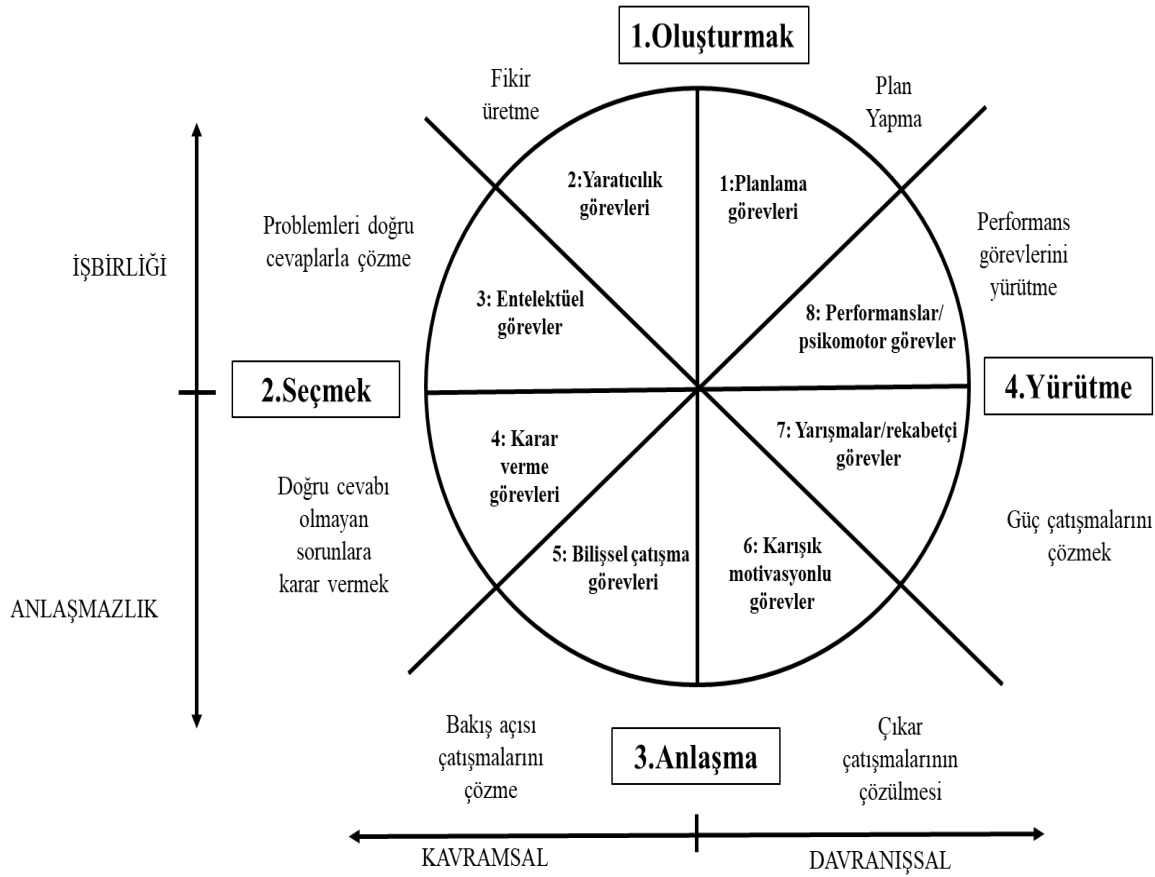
1.Oluşturmak

Fikir üretme

Plan Yapma

2:Yaratıcılık görevleri

1:Planlama görevleri

Problemleri doğru cevaplarla çözme

Performans görevlerini yürütme

İŞBİRLİĞİ

3: Entelektüel görevler

8: Performanslar/ psikomotor görevler

2.Seçmek

4.Yürütme

4: Karar verme görevleri

7: Yarışmalar/rekabetçi görevler

Doğru cevabı olmayan sorunlara karar vermek

Güç çatışmalarını çözmek

5: Bilişsel çatışma görevleri

6: Karışık motivasyonlu görevler

ANLAŞMAZLIK

Bakış açısı çatışmalarını çözme

3.Anlaşma

Çıkar çatışmalarının çözülmesi

KAVRAMSAL

DAVRANIŞSAL